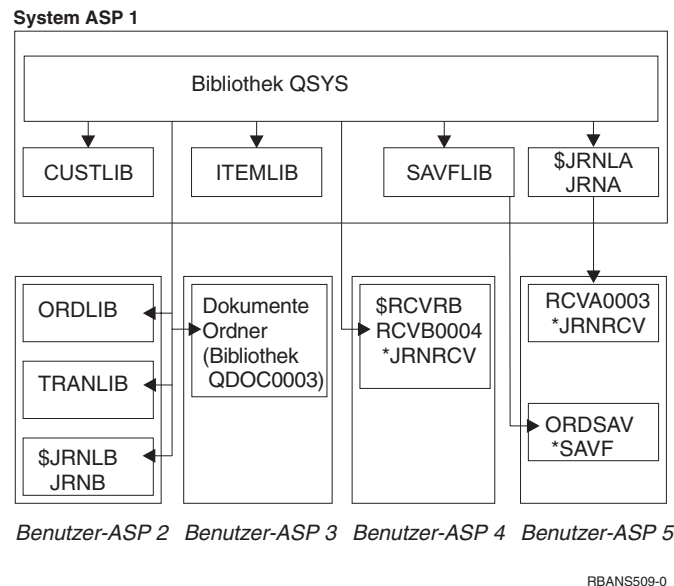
System ASP 1

Bibliothek QSYS

CUSTLIB

ITEMLIB

SAVFLIB

\$JRNLA
JRNA

ORDLIB

TRANLIB

\$JRNLB
JRNB

Dokumente
Ordner
(Bibliothek
QDOC0003)

\$RCVRB
RCVB0004
*JRNRCV

RCVA0003
*JRNRCV

ORDSAV
*SAVF

Benutzer-ASP 2 Benutzer-ASP 3 Benutzer-ASP 4 Benutzer-ASP 5

RBANS509-0